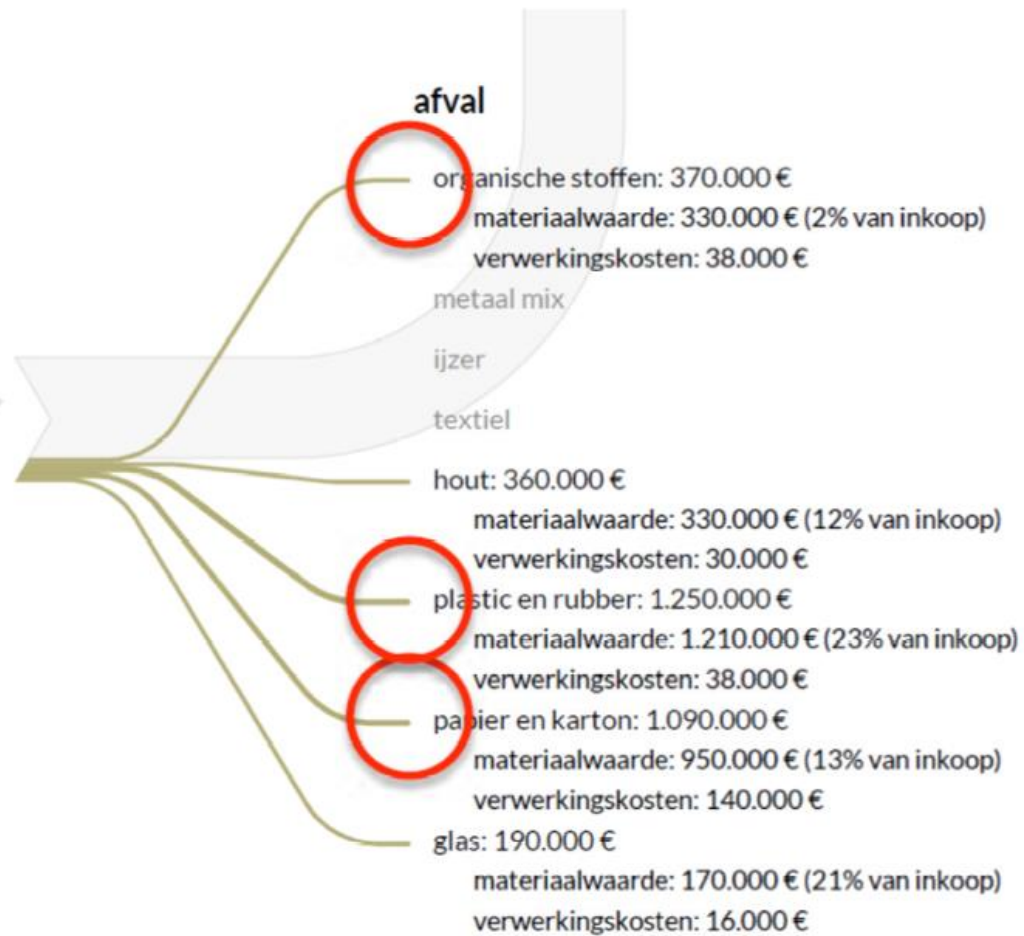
afval

organische stoffen: 370.000 €
materiaalwaarde: 330.000 € (2% van inkoop)
verwerkingskosten: 38.000 €

metaal mix

ijzer

textiel

hout: 360.000 €
materiaalwaarde: 330.000 € (12% van inkoop)
verwerkingskosten: 30.000 €

plastic en rubber: 1.250.000 €
materiaalwaarde: 1.210.000 € (23% van inkoop)
verwerkingskosten: 38.000 €

papier en karton: 1.090.000 €
materiaalwaarde: 950.000 € (13% van inkoop)
verwerkingskosten: 140.000 €

glas: 190.000 €
materiaalwaarde: 170.000 € (21% van inkoop)
verwerkingskosten: 16.000 €